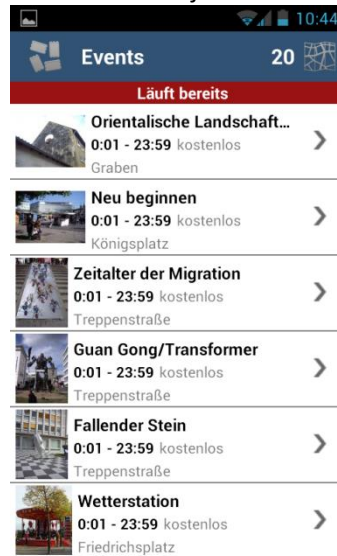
10:44

Events 20

Läuft bereits

Orientalische Landschaft...
0:01 - 23:59 kostenlos
Graben

Neu beginnen
0:01 - 23:59 kostenlos
Königsplatz

Zeitalter der Migration
0:01 - 23:59 kostenlos
Treppenstraße

Guan Gong/Transformer
0:01 - 23:59 kostenlos
Treppenstraße

Fallender Stein
0:01 - 23:59 kostenlos
Treppenstraße

Wetterstation
0:01 - 23:59 kostenlos
Friedrichsplatz